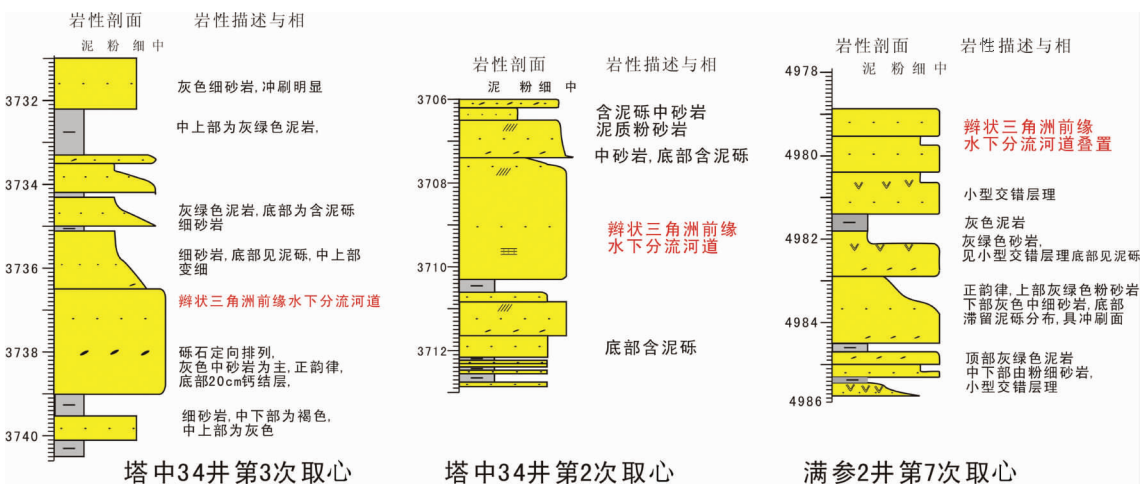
岩性剖面 岩性描述与相
泥 粉 细 中
3732
3734
3736
3738
3740
灰色细砂岩，冲刷明显
中上部为灰绿色泥岩，
灰绿色泥岩，底部为含泥砾细砂岩
细砂岩，底部见泥砾，中上部变细
辫状三角洲前缘水下分流河道
砾石定向排列，灰色中砂岩为主，正韵律，底部20cm钙结层，
细砂岩，中下部为褐色，中上部为灰色
塔中34井 第3次取心

岩性剖面 岩性描述与相
泥 粉 细 中
3706
3708
3710
3712
含泥砾中砂岩
泥质粉砂岩
中砂岩，底部含泥砾
辫状三角洲前缘水下分流河道
底部含泥砾
塔中34井 第2次取心

岩性剖面 岩性描述与相
泥 粉 细 中
4978
4980
4982
4984
4986
辫状三角洲前缘水下分流河道叠置
小型交错层理
灰色泥岩
灰绿色砂岩，见小型交错层理底部见泥砾
正韵律，上部灰绿色粉砂岩下部灰色中细砂岩，底部滞留泥砾分布，具冲刷面
顶部灰绿色泥岩中下部由粉细砂岩，小型交错层理
满参2井 第7次取心